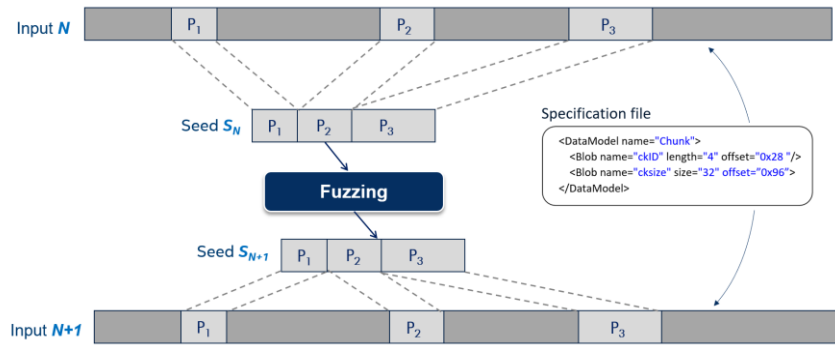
Input $N$

$P_1$ $P_2$ $P_3$

Seed $S_N$ $P_1$ $P_2$ $P_3$

Specification file

<DataModel name="Chunk">
<Blob name="ckID" length="4" offset="0x28 "/>
<Blob name="cksize" size="32" offset="0x96"/>
</DataModel>

Fuzzing

Seed $S_{N+1}$ $P_1$ $P_2$ $P_3$

Input $N+1$

$P_1$ $P_2$ $P_3$